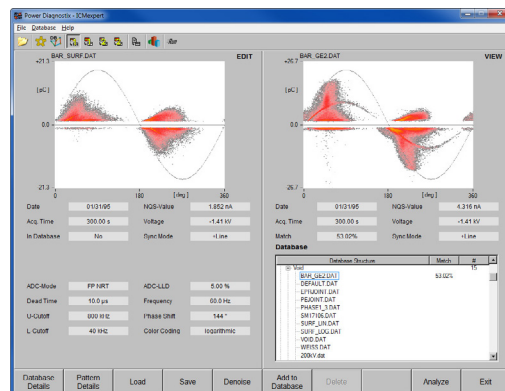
Power Diagnostix - ICMexpert

File Database Help

BAR_SURF.DAT

EDIT

+21.3

[pC]

0.0

-21.3

0

180

[deg]

360

BAR_GE2.DAT

VIEW

+26.7

[pC]

0.0

-26.7

0

180

[deg]

360

| Date | 01/31/95 | NQS-Value | 1.852 nA |
|---|---|---|---|
| Acq. Time | 300.00 s | Voltage | -1.41 kV |
| In Database | No | Sync Mode | +Line |

| Date | 01/31/95 | NQS-Value | 4.316 nA |
|---|---|---|---|
| Acq. Time | 300.00 s | Voltage | -1.41 kV |
| Match | 53.02% | Sync Mode | +Line |

| ADC-Mode | FP NRT | ADC-LLD | 5.00 % |
|---|---|---|---|
| Dead Time | 10.0 µs | Frequency | 00.0 Hz |
| U-Cutoff | 800 kHz | Phase Shift | 144 ° |
| L-Cutoff | 40 kHz | Color Coding | logarithmic |

Database

| Database Structure | Match | # |
|---|---|---|
| Void | | 15 |
| BAR_GE2.DAT | 53.02% | |
| DEFAULT.DAT | | |
| EPOJOINT.DAT | | |
| PEJOINT.DAT | | |
| PHASE1_3.DAT | | |
| SM17106.DAT | | |
| SURF_UN.DAT | | |
| SURF_LOG.DAT | | |
| VOID.DAT | | |
| WEISS.DAT | | |
| Z00kV.dat | | |

Database Details | Pattern Details | Load | Save | Denoise | Add to Database | Delete | Analyze | Exit